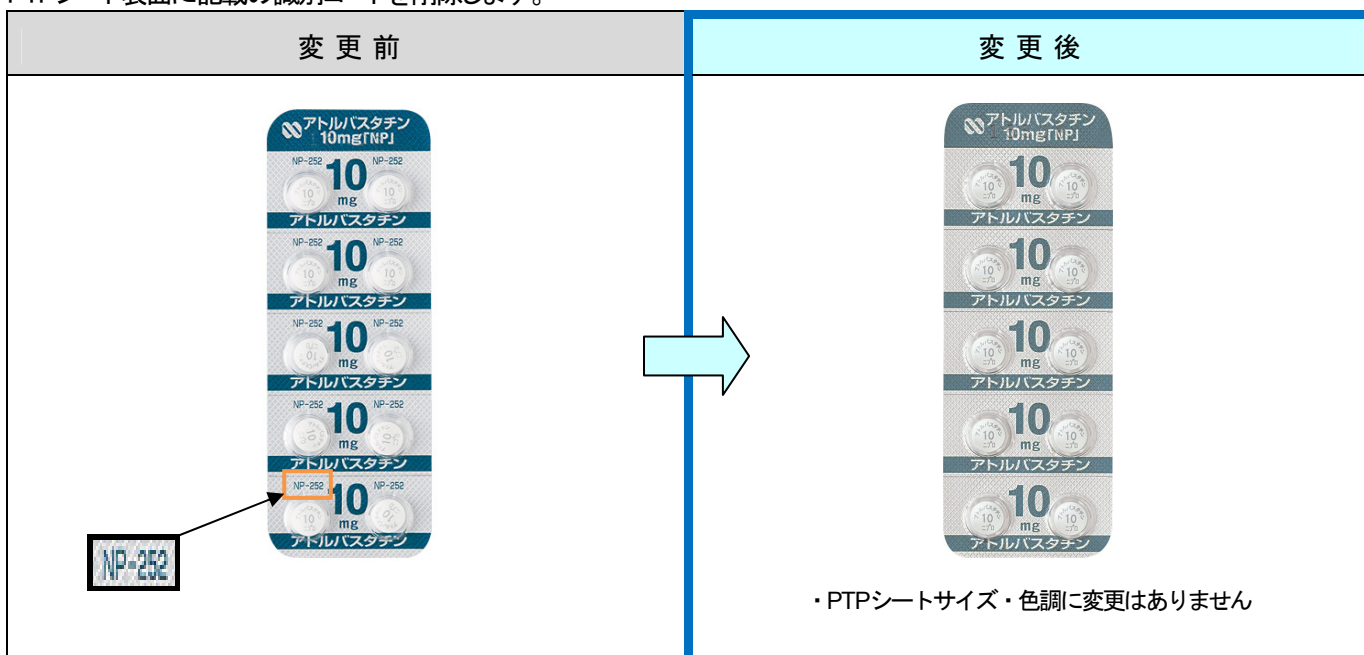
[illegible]シート表面に記載の識別コードを削除します。

| 変 更 前 | 変 更 後 |
|---|---|
| アトルバスタチン 10mg「NP」<br>NP-252 10 mg NP-252<br>アトルバスタチン<br>NP-252 10 mg NP-252<br>アトルバスタチン<br>NP-252 10 mg NP-252<br>アトルバスタチン<br>NP-252 10 mg NP-252<br>アトルバスタチン<br>NP-252 10 mg NP-252<br>アトルバスタチン<br>NP-252 | アトルバスタチン 10mg「NP」<br>10 mg<br>アトルバスタチン<br>10 mg<br>アトルバスタチン<br>10 mg<br>アトルバスタチン<br>10 mg<br>アトルバスタチン<br>10 mg<br>アトルバスタチン<br>・PTPシートサイズ・色調に変更はありません |